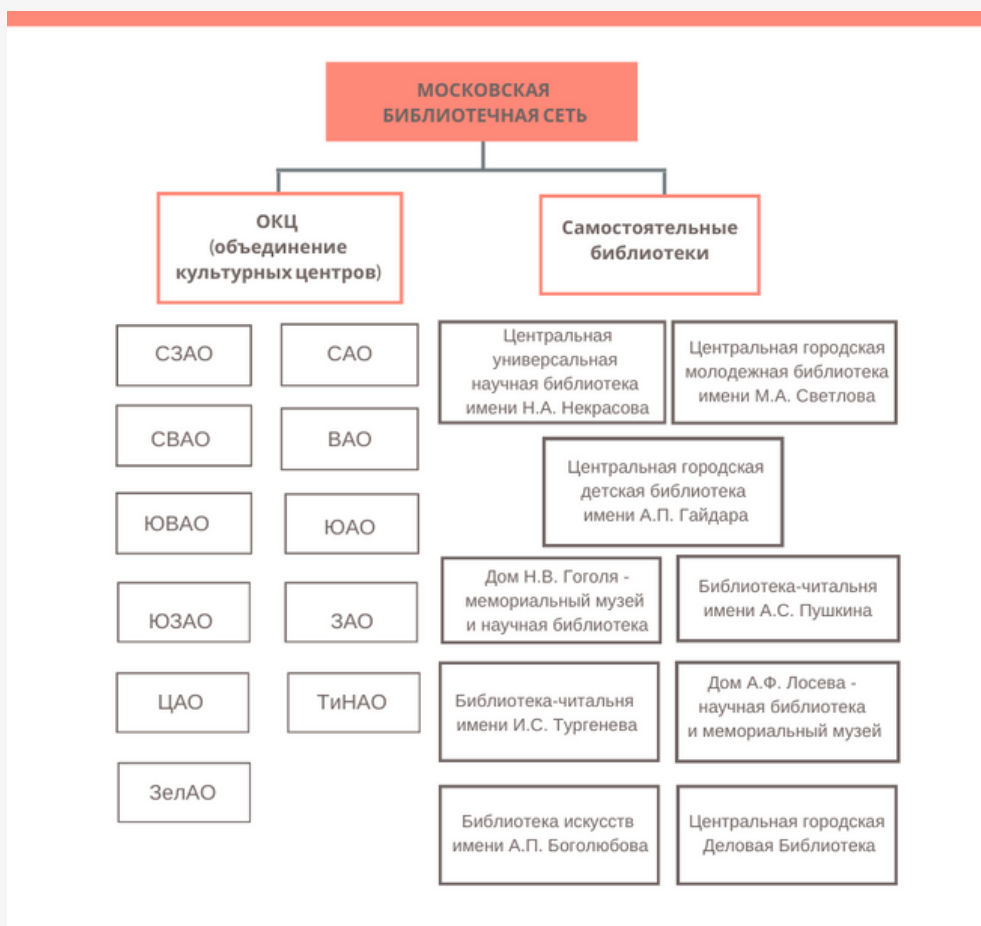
МОСКОВСКАЯ БИБЛИОТЕЧНАЯ СЕТЬ

ОКЦ (объединение культурных центров)

Самостоятельные библиотеки

СЗАО

САО

СВАО

ВАО

ЮВАО

ЮАО

ЮЗАО

ЗАО

ЦАО

ТиНАО

ЗелАО

Центральная универсальная научная библиотека имени Н.А. Некрасова

Центральная городская молодежная библиотека имени М.А. Светлова

Центральная городская детская библиотека имени А.П. Гайдара

Дом Н.В. Гоголя - мемориальный музей и научная библиотека

Библиотека-читальня имени А.С. Пушкина

Библиотека-читальня имени И.С. Тургенева

Дом А.Ф. Лосева - научная библиотека и мемориальный музей

Библиотека искусств имени А.П. Боголюбова

Центральная городская Деловая Библиотека